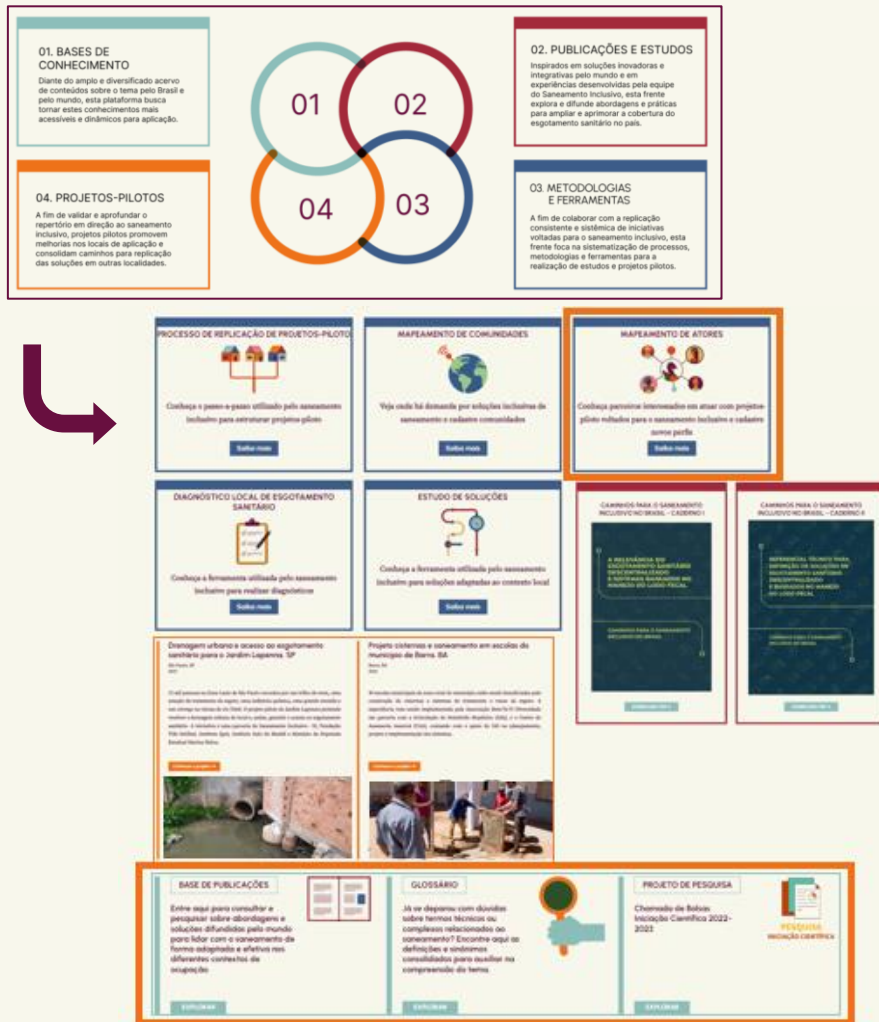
01. BASES DE CONHECIMENTO

Diante do amplo e diversificado acervo de conteúdos sobre o tema pelo Brasil e pelo mundo, esta plataforma busca tornar estes conhecimentos mais acessíveis e dinâmicos para aplicação.

01

02

04

03

02. PUBLICAÇÕES E ESTUDOS

Inspirados em soluções inovadoras e integrativas pelo mundo e em experiências desenvolvidas pela equipe do Saneamento Inclusivo, esta frente explora e difunde abordagens e práticas para ampliar e aprimorar a cobertura do esgotamento sanitário no país.

04. PROJETOS-PILOTOS

A fim de validar e aprofundar o repertório em direção ao saneamento inclusivo, projetos pilotos promovem melhorias nos locais de aplicação e consolidam caminhos para replicação das soluções em outras localidades.

03. METODOLOGIAS E FERRAMENTAS

A fim de colaborar com a replicação consistente e sistêmica de iniciativas voltadas para o saneamento inclusivo, esta frente foca na sistematização de processos, metodologias e ferramentas para a realização de estudos e projetos pilotos.

PROCESSO DE REPLICAÇÃO DE PROJETOS-PILOTO

Conheça o passo-a-passo utilizado pelo saneamento inclusivo para estruturar projetos piloto

Saiba mais

MAPEAMENTO DE COMUNIDADES

Veja onde há demanda por soluções inclusivas de saneamento e cadastre comunidades

Saiba mais

MAPEAMENTO DE ATORES

Conheça parceiros interessados em atuar com projetos-piloto voltados para o saneamento inclusivo e cadastre novos perfis

Saiba mais

DIAGNÓSTICO LOCAL DE ESGOTAMENTO SANITÁRIO

Conheça a ferramenta utilizada pelo saneamento inclusivo para realizar diagnósticos

Saiba mais

ESTUDO DE SOLUÇÕES

Conheça a ferramenta utilizada pelo saneamento inclusivo para soluções adaptadas ao contexto local

Saiba mais

CAMINHOS PARA O SANEAMENTO INCLUSIVO NO BRASIL - CADERNO I

A RELEVÂNCIA DO ESGOTAMENTO SANITÁRIO DESCENTRALIZADO E SISTEMAS BASEADOS NO MANEJO DO LODO FECAL

CAMINHOS PARA O SANEAMENTO INCLUSIVO NO BRASIL

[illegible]

CAMINHOS PARA O SANEAMENTO INCLUSIVO NO BRASIL - CADERNO II

REFERENCIAL TÉCNICO PARA DEFINIÇÃO DE SOLUÇÕES EM ESGOTAMENTO SANITÁRIO DESCENTRALIZADO E BASEADO NO MANEJO DO LODO FECAL

CAMINHOS PARA O SANEAMENTO INCLUSIVO NO BRASIL

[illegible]

Drenagem urbana e acesso ao esgotamento sanitário para o Jardim Lapenna, SP

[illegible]

Projeto cisternas e saneamento em escolas do município de Barra, BA

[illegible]

BASE DE PUBLICAÇÕES

Entre aqui para consultar e pesquisar sobre abordagens e soluções difundidas pelo mundo para lidar com o saneamento de forma adaptada e efetiva nos diferentes contextos de ocupação

EXPLORAR

GLOSSÁRIO

Já se deparou com dúvidas sobre termos técnicos ou complexos relacionados ao saneamento? Encontre aqui as definições e sinônimos consolidados para auxiliar na compreensão do tema.

EXPLORAR

PROJETO DE PESQUISA

Chamada de Bolsas Iniciação Científica 2022-2023

PESQUISA INICIAÇÃO CIENTÍFICA

EXPLORAR